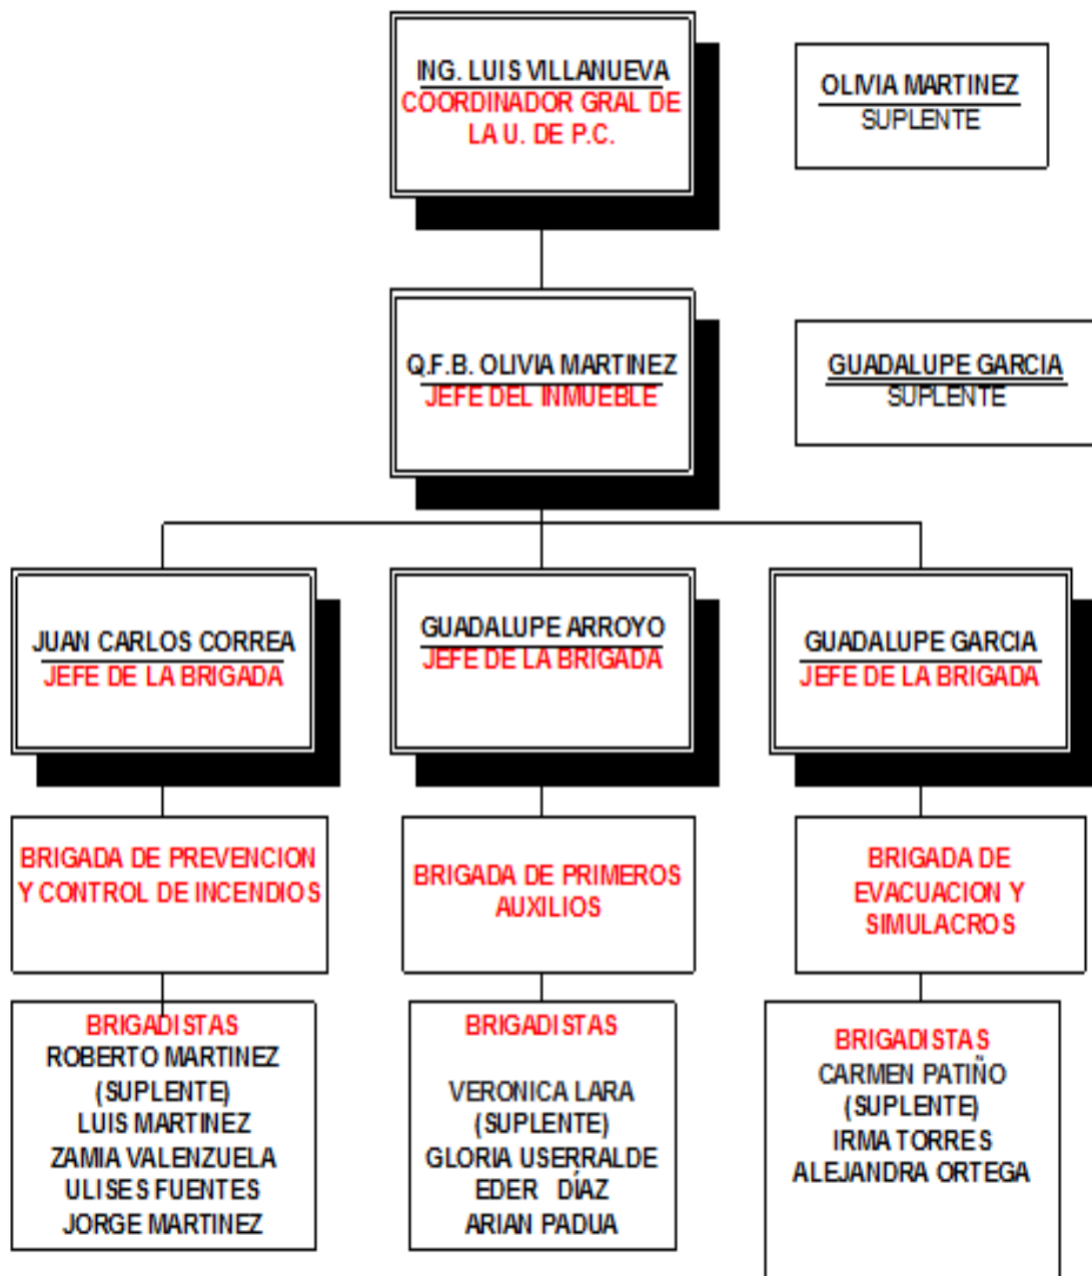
ING. LUIS VILLANUEVA
COORDINADOR GRAL DE LA U. DE P.C.

OLIVIA MARTINEZ
SUPLENTE

Q.F.B. OLIVIA MARTINEZ
JEFE DEL INMUEBLE

GUADALUPE GARCIA
SUPLENTE

JUAN CARLOS CORREA
JEFE DE LA BRIGADA

GUADALUPE ARROYO
JEFE DE LA BRIGADA

GUADALUPE GARCIA
JEFE DE LA BRIGADA

BRIGADA DE PREVENCION Y CONTROL DE INCENDIOS

BRIGADA DE PRIMEROS AUXILIOS

BRIGADA DE EVACUACION Y SIMULACROS

BRIGADISTAS
ROBERTO MARTINEZ
(SUPLENTE)
LUIS MARTINEZ
ZAMIA VALENZUELA
ULISES FUENTES
JORGE MARTINEZ

BRIGADISTAS
VERONICA LARA
(SUPLENTE)
GLORIA USERRALDE
EDER DÍAZ
ARIAN PADUA

BRIGADISTAS
CARMEN PATIÑO
(SUPLENTE)
IRMA TORRES
ALEJANDRA ORTEGA